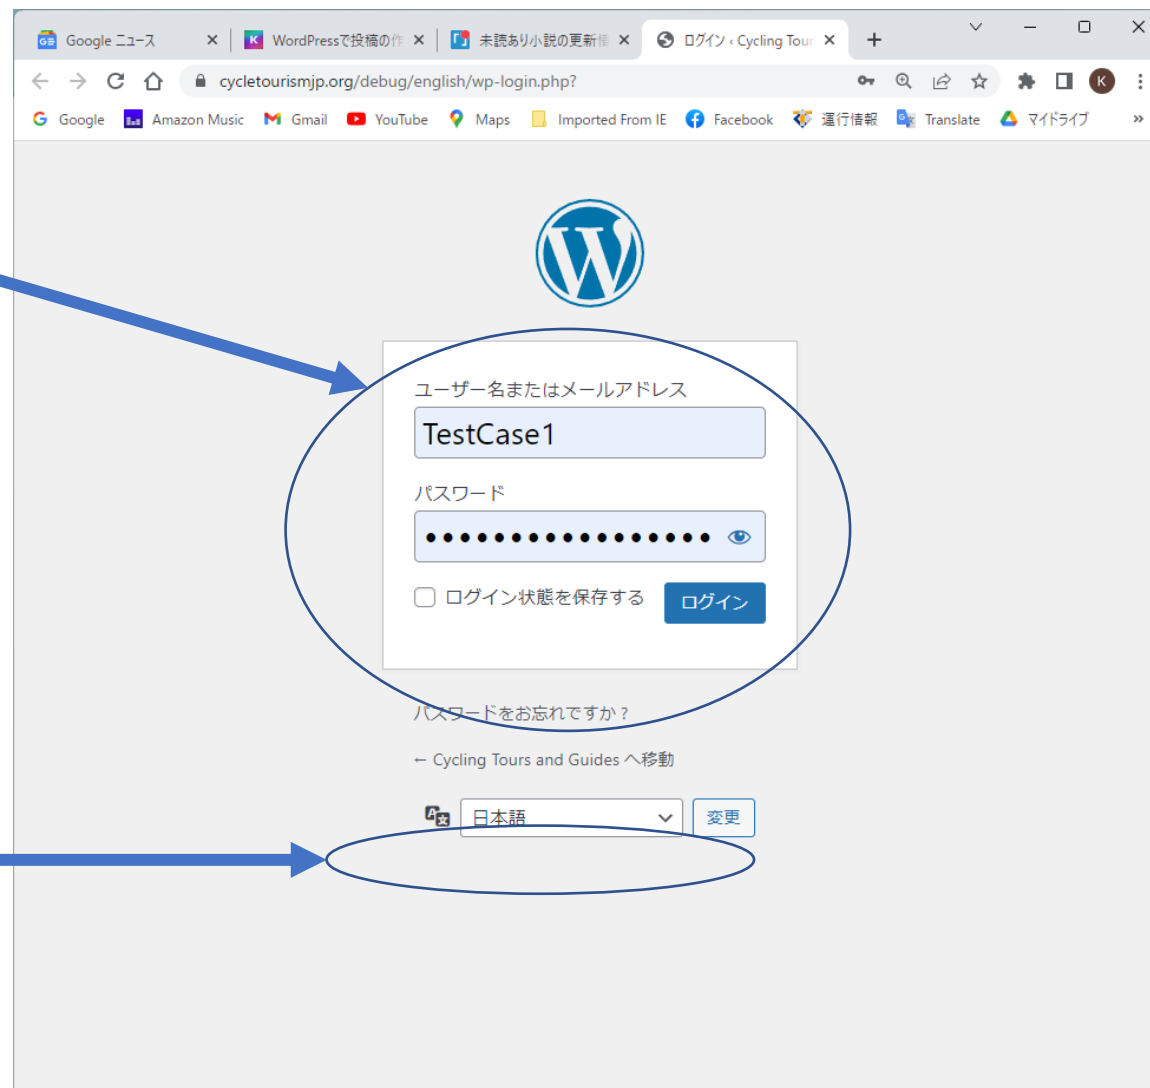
Google ニュース ×
WordPressで投稿の作 ×
未読あり小説の更新情 ×
ログイン ‹ Cycling Tour ×
+

cycletourismjp.org/debug/english/wp-login.php?

Google Amazon Music Gmail YouTube Maps Imported From IE Facebook 運行情報 Translate マイドライブ »

K

ユーザー名またはメールアドレス
TestCase1
パスワード
••••••••••••••••••
ログイン状態を保存する
ログイン

パスワードをお忘れですか ?

← Cycling Tours and Guides へ移動

日本語
変更